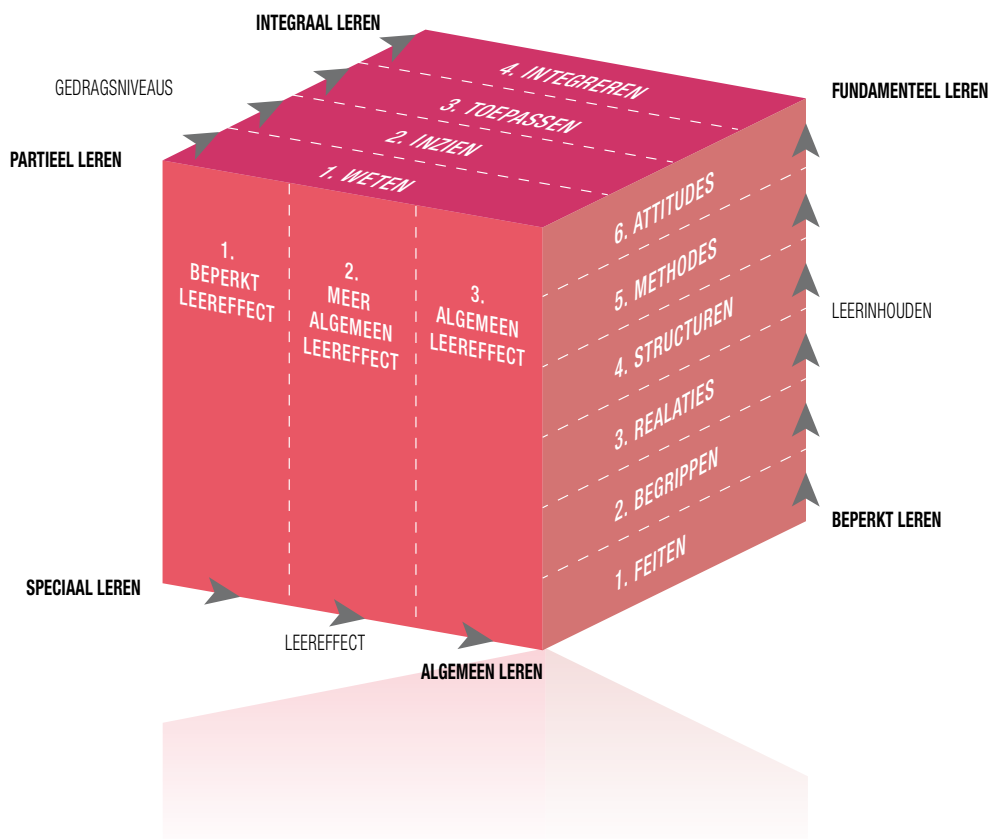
INTEGRAAL LEREN

GEDRAGSNIVEAUS

PARTIEEL LEREN

4. INTEGREREN

3. TOEPASSEN

2. INZIEN

1. WETEN

FUNDAMENTEEL LEREN

1. BEPERKT LEEREFFECT

2. MEER ALGEMEEN LEEREFFECT

3. ALGEMEEN LEEREFFECT

6. ATTITUDES

5. METHODES

4. STRUCTUREN

3. REALATIES

2. BEGRIPPEN

1. FEITEN

LEERINHOUDEN

BEPERKT LEREN

SPECIAAL LEREN

LEEREFFECT

ALGEMEEN LEREN